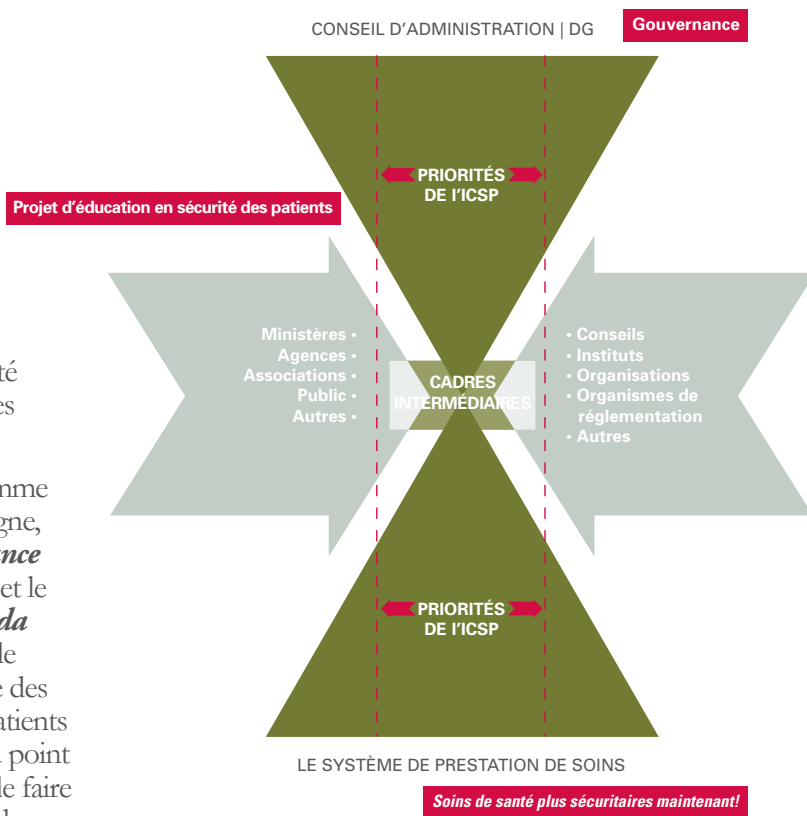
CONSEIL D'ADMINISTRATION | DG

Gouvernance

PRIORITÉS DE L'ICSP

Projet d'éducation en sécurité des patients

té
es

nme
gne,
nce
et le
da
le
e des
atients
point
le faire

Ministères •
Agences •
Associations •
Public •
Autres •

CADRES INTERMÉDIAIRES

• Conseils
• Instituts
• Organisations
• Organismes de réglementation
• Autres

PRIORITÉS DE L'ICSP

LE SYSTÈME DE PRESTATION DE SOINS

Soins de santé plus sécuritaires maintenant!